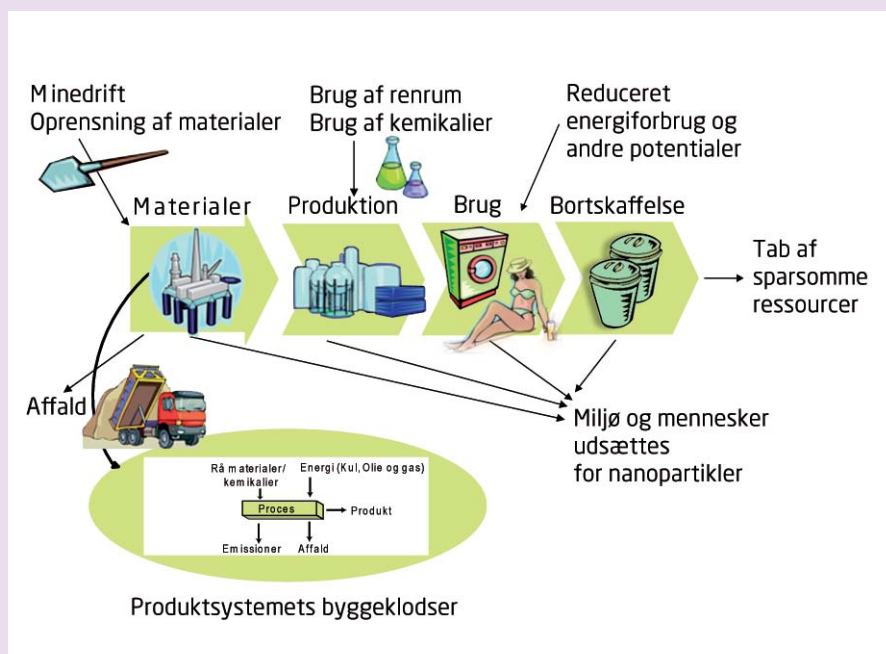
Minedrift
Oprensning af materialer

Brug af renrum
Brug af kemikalier

Reduceret
energiforbrug og
andre potentialer

Materialer

Produktion

Brug

Bortskaffelse

Tab af
sparsomme
ressourcer

Affald

Miljø og mennesker
udsættes
for nanopartikler

Rå materialer/
kemikalier

Energi (Kul, Olie og gas)

Proces

Produkt

Emissioner

Affald

Produktsystemets byggeklodser